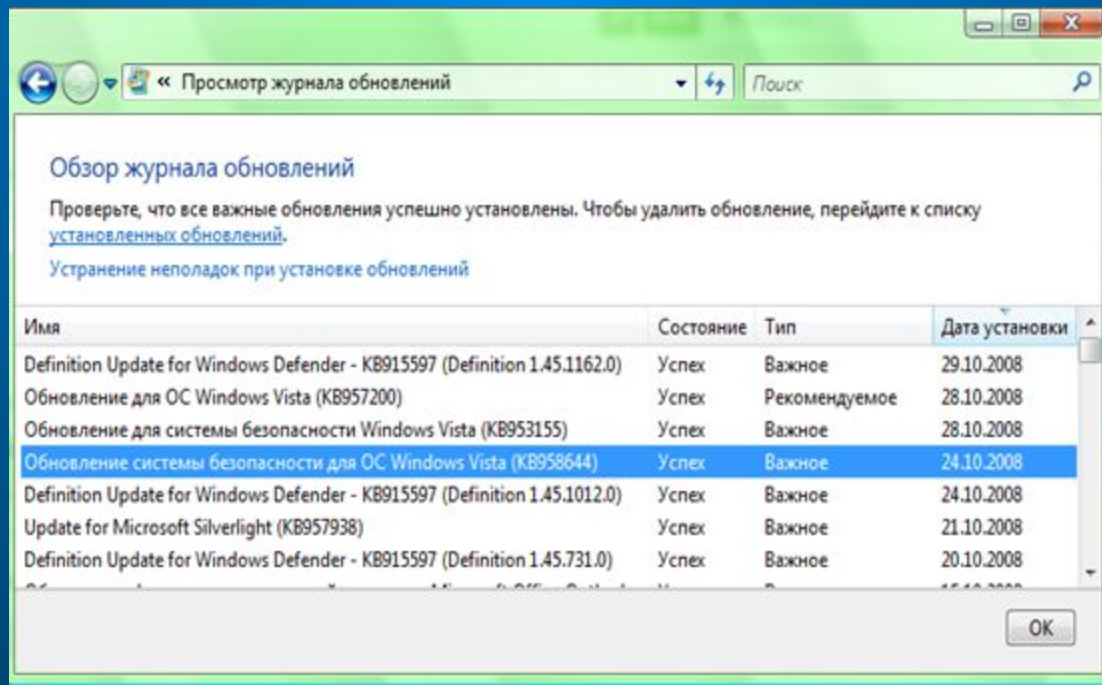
« Просмотр журнала обновлений

Поиск

Обзор журнала обновлений

Проверьте, что все важные обновления успешно установлены. Чтобы удалить обновление, перейдите к списку установленных обновлений.

Устранение неполадок при установке обновлений

| Имя | Состояние | Тип | Дата установки |
|---|---|---|---|
| Definition Update for Windows Defender - KB915597 (Definition 1.45.1162.0) | Успех | Важное | 29.10.2008 |
| Обновление для ОС Windows Vista (KB957200) | Успех | Рекомендуемое | 28.10.2008 |
| Обновление для системы безопасности Windows Vista (KB953155) | Успех | Важное | 28.10.2008 |
| Обновление системы безопасности для ОС Windows Vista (KB958644) | Успех | Важное | 24.10.2008 |
| Definition Update for Windows Defender - KB915597 (Definition 1.45.1012.0) | Успех | Важное | 24.10.2008 |
| Update for Microsoft Silverlight (KB957938) | Успех | Важное | 21.10.2008 |
| Definition Update for Windows Defender - KB915597 (Definition 1.45.731.0) | Успех | Важное | 20.10.2008 |
| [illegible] | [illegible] | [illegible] | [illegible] |

OK